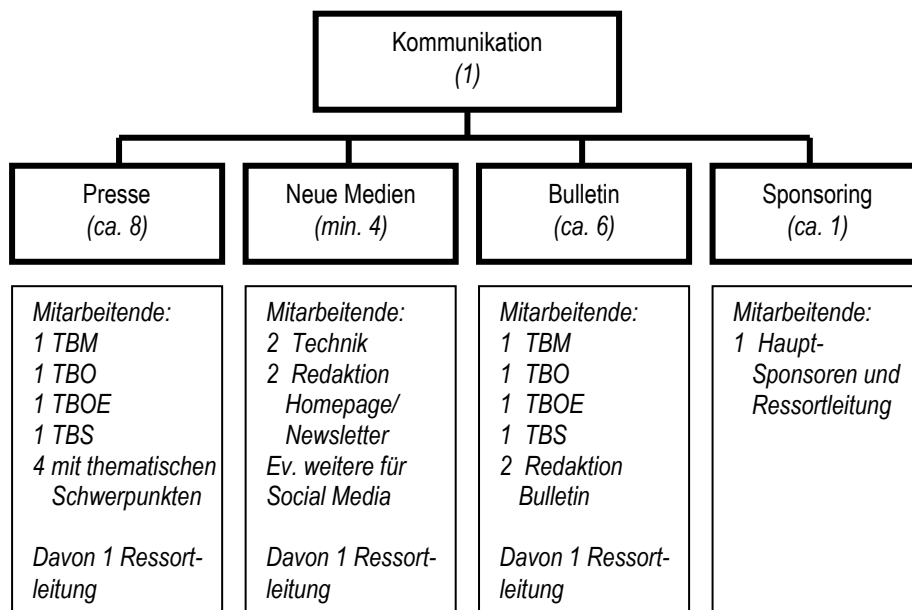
Kommunikation
(1)

Presse
(ca. 8)

Neue Medien
(min. 4)

Bulletin
(ca. 6)

Sponsoring
(ca. 1)

Mitarbeitende:
1 TBM
1 TBO
1 TBOE
1 TBS
4 mit thematischen Schwerpunkten

Davon 1 Ressortleitung

Mitarbeitende:
2 Technik
2 Redaktion Homepage/ Newsletter
Ev. weitere für Social Media

Davon 1 Ressortleitung

Mitarbeitende:
1 TBM
1 TBO
1 TBOE
1 TBS
2 Redaktion Bulletin

Davon 1 Ressortleitung

Mitarbeitende:
1 Haupt-Sponsoren und Ressortleitung